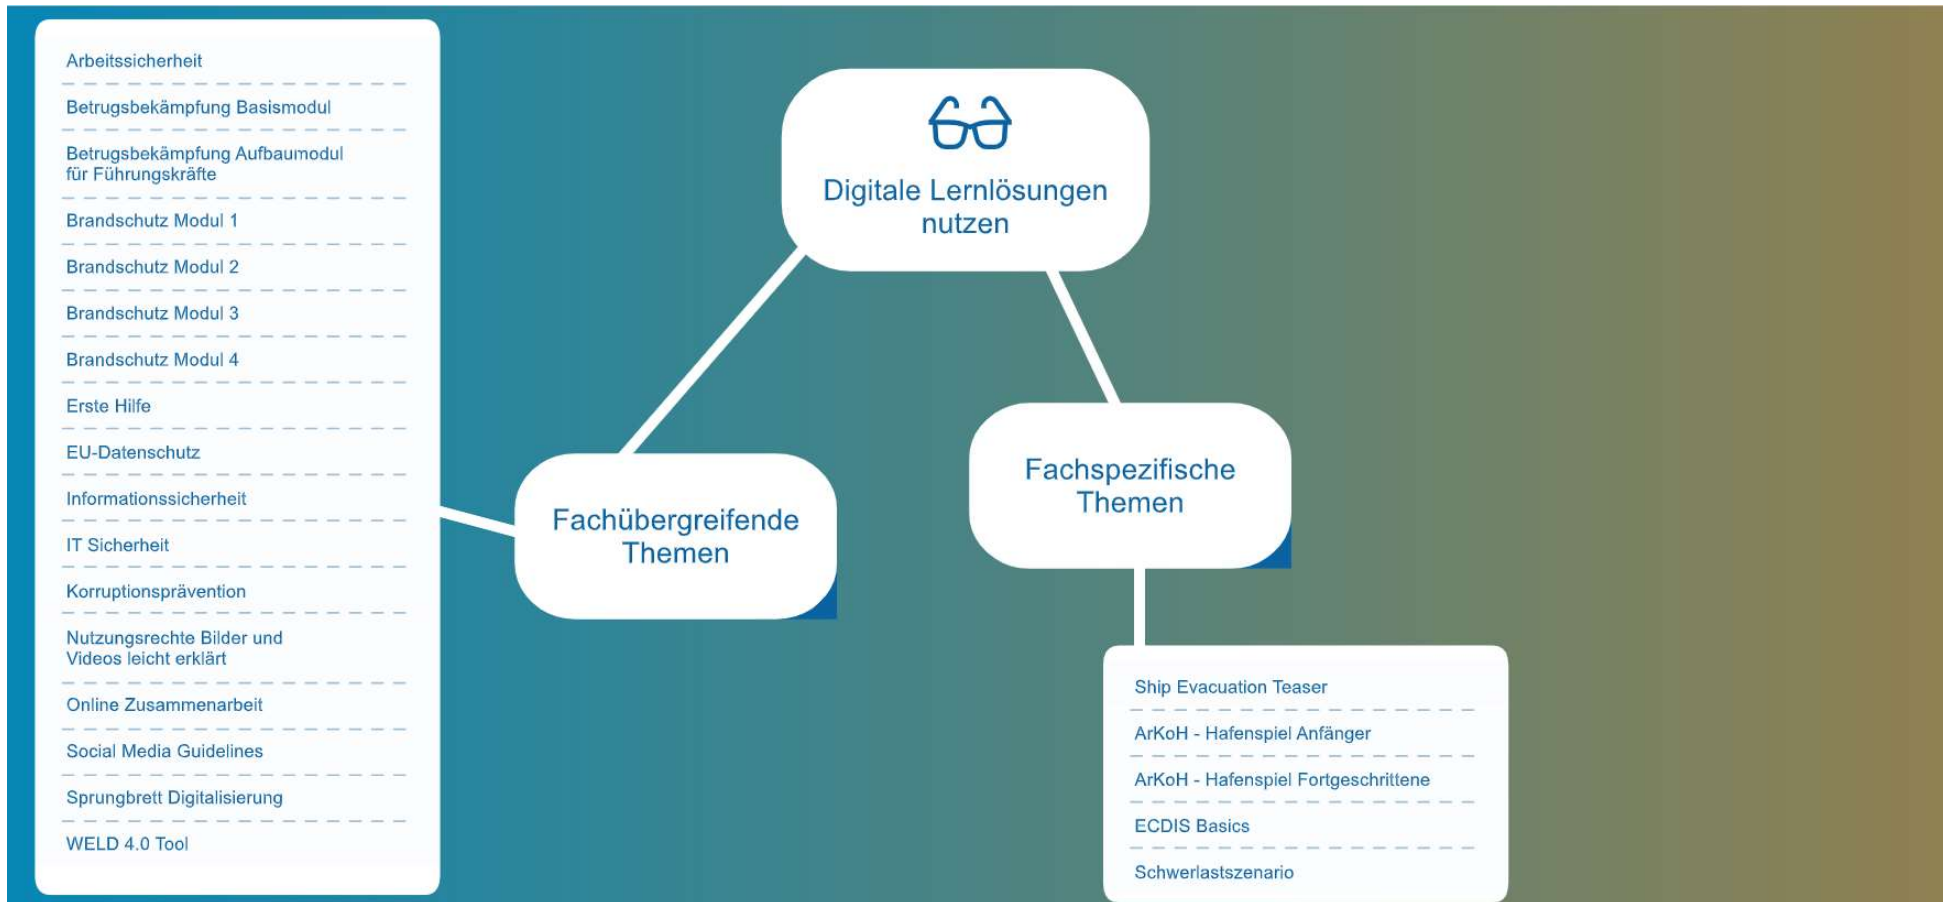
Arbeitssicherheit

Betrugsbekämpfung Basismodul

Betrugsbekämpfung Aufbaumodul für Führungskräfte

Brandschutz Modul 1

Brandschutz Modul 2

Brandschutz Modul 3

Brandschutz Modul 4

Erste Hilfe

EU-Datenschutz

Informationssicherheit

IT Sicherheit

Korruptionsprävention

Nutzungsrechte Bilder und Videos leicht erklärt

Online Zusammenarbeit

Social Media Guidelines

Sprungbrett Digitalisierung

WELD 4.0 Tool

Digitale Lernlösungen nutzen

Fachübergreifende Themen

Fachspezifische Themen

Ship Evacuation Teaser

ArKoH - Hafenspiel Anfänger

ArKoH - Hafenspiel Fortgeschrittene

ECDIS Basics

Schwerlastszenario